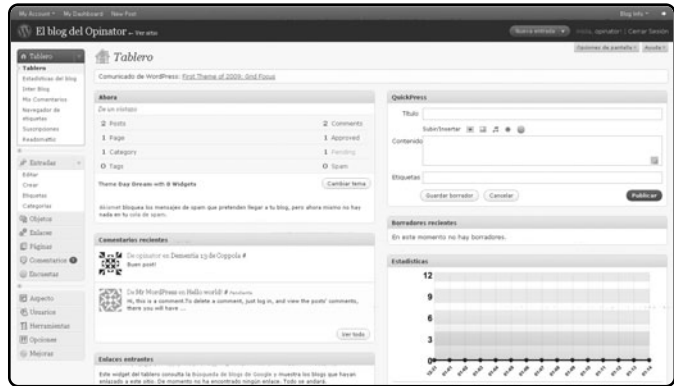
My Account · My Dashboard · New Post
Blog Info ·
El blog del Opinator — Ver sitio
Nueva entrada · Hola, opinator | Cerrar Sesión
Opciones de pantalla · Ayuda ·

Tablero
Tablero
Estadísticas del blog
Inter Blog
Mis Comentarios
Navegador de etiquetas
Suscripciones
Readomattic
Entradas
Editar
Crear
Etiquetas
Categorías
Objetos
Enlaces
Páginas
Comentarios
Encuestas
Aspecto
Usuarios
Herramientas
Opciones
Mejoras

Comunicado de WordPress: First Theme of 2009: Grid Focus

Ahora
De un vistazo
| 2 Posts | 2 Comments |
|---|---|
| 1 Page | 1 Approved |
| 1 Category | 1 Pending |
| 0 Tags | 0 Spam |

Theme Day Dream with 8 Widgets
Cambiar tema
Akismet bloquea los mensajes de spam que pretenden llegar a tu blog, pero ahora mismo no hay nada en tu cola de spam.

Comentarios recientes
De opinator en Dementia 13 de Coppola #
Buen post!
De Mr WordPress en Hello world! # Pendiente
Hi, this is a comment.To delete a comment, just log in, and view the posts' comments, there you will have ...
Ver todo

Enlaces entrantes
Este widget del tablero consulta la Búsqueda de blogs de Google y muestra los blogs que hayan enlazado a este sitio. De momento no ha encontrado ningún enlace. Todo se andará.

QuickPress
Título
Subir/Insertar
Contenido
Etiquetas
Guardar borrador
Cancelar
Publicar

Borradores recientes
En este momento no hay borradores.

Estadísticas
12
9
6
3
0